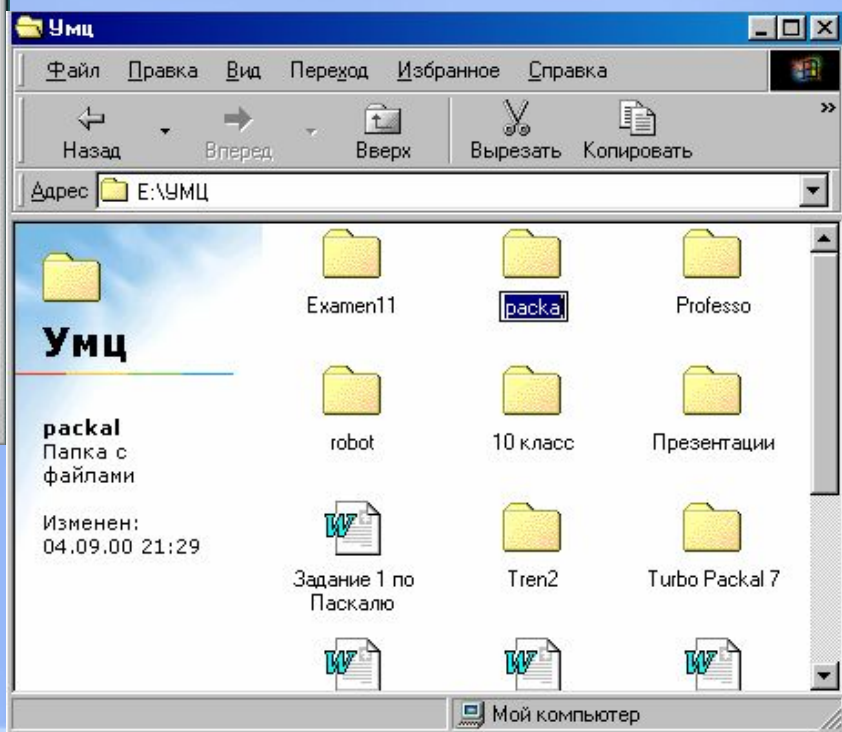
Умц

Файл Правка Вид Переход Избранное Справка

Назад Вперед Вверх Вырезать Копировать

Адрес E:\УМЦ

Умц

packal
Папка с файлами

Изменен:
04.09.00 21:29

Examen11
packal
Professo
robot
10 класс
Презентации
Задание 1 по Паскалю
Tren2
Turbo Packal 7

Мой компьютер